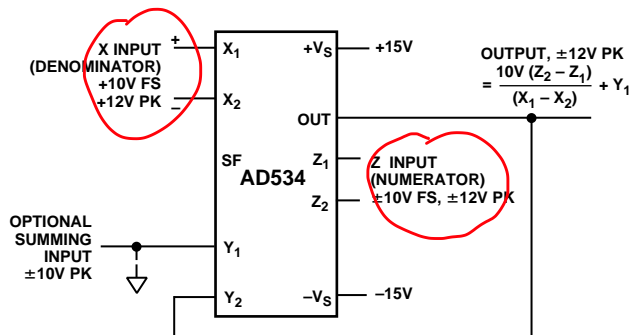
X INPUT
(DENOMINATOR)
+10V FS
+12V PK

+

–

$X_1$

$X_2$

$+V_S$

+15V

OUTPUT, ±12V PK

$= \frac{10V (Z_2 - Z_1)}{(X_1 - X_2)} + Y_1$

OUT

SF

AD534

$Z_1$

$Z_2$

Z INPUT
(NUMERATOR)
±10V FS, ±12V PK

OPTIONAL
SUMMING
INPUT
±10V PK

$Y_1$

$Y_2$

$-V_S$

–15V